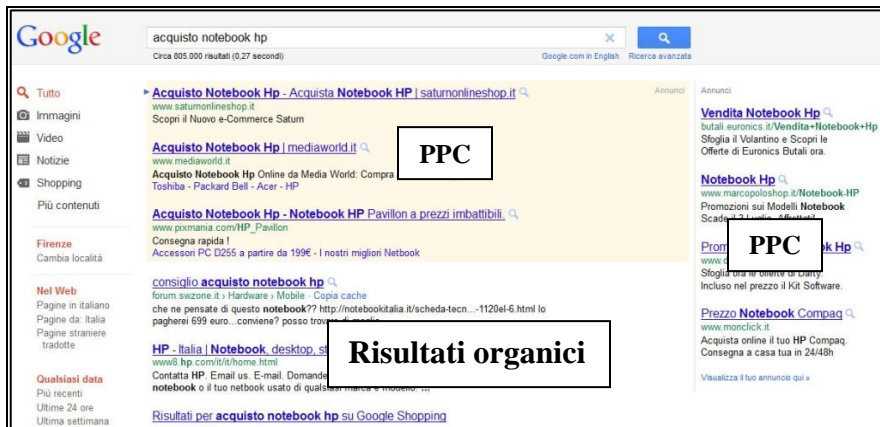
Google

acquisto notebook hp

Circa 805.000 risultati (0,27 secondi)

Google.com in English Ricerca avanzata

Tutto
Immagini
Video
Notizie
Shopping
Più contenuti

Firenze
Cambia località

Nel Web
Pagine in italiano
Pagine da: Italia
Pagine straniere tradotte

Qualsiasi data
Più recenti
Ultime 24 ore
Ultima settimana

Annunci

Acquisto Notebook Hp - Acquista Notebook HP | saturnonlineshop.it
www.saturnonlineshop.it
Scopri il Nuovo e-Commerce Saturn

Acquisto Notebook Hp | mediaworld.it
www.mediaworld.it
Acquisto Notebook Hp Online da Media World: Compra
Toshiba - Packard Bell - Acer - HP

PPC

Acquisto Notebook Hp - Notebook HP Pavillon a prezzi imbattibili.
www.pixmania.com/HP_Pavillon
Consegna rapida !
Accessori PC D255 a partire da 199€ - I nostri migliori Netbook

consiglio acquisto notebook hp
forum.swzone.it › Hardware › Mobile - Copia cache
che ne pensate di questo notebook?? http://notebookitalia.it/scheda-tecn...-1120el-6.html lo pagherei 699 euro....conviene? posso trov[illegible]

HP - Italia | Notebook, desktop, st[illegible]
www8.hp.com/it/it/home.html
Contatta HP. Email us. E-mail. Domande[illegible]
notebook o il tuo netbook usato di qualsiasi marca e modello. ...

Risultati organici

Risultati per acquisto notebook hp su Google Shopping

Annunci

Vendita Notebook Hp
butali.euronics.it/Vendita+Notebook+Hp
Sfoglia il Volantino e Scopri le Offerte di Euronics Butali ora.

Notebook Hp
www.marcopoloshop.it/Notebook-HP
Promozioni sui Modelli Notebook
Scade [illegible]

Prom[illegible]ok Hp
www.d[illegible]
Sfoglia ora le offerte di Darty.
Incluso nel prezzo il Kit Software.

PPC

Prezzo Notebook Compaq
www.monclick.it
Acquista online il tuo HP Compaq.
Consegna a casa tua in 24/48h

Visualizza il tuo annuncio qui »